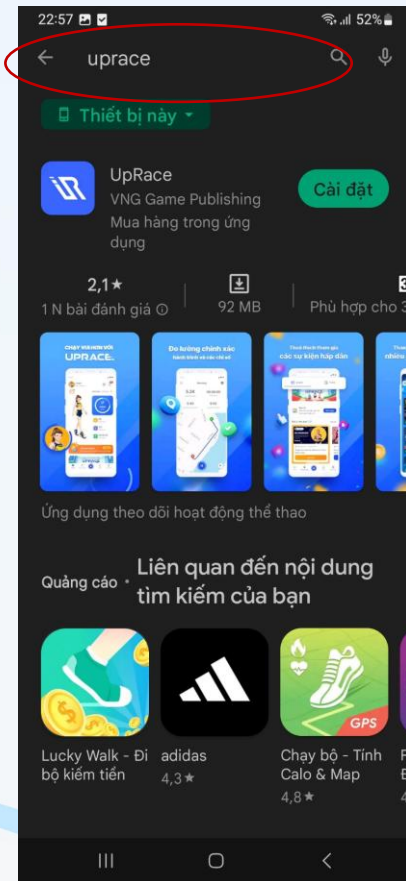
22:57 52%

uprace

Thiết bị này

UpRace
VNG Game Publishing
Mua hàng trong ứng dụng

Cài đặt

2,1★
1 N bài đánh giá

92 MB

Phù hợp cho 3

CHẠY VUI HƠN VỚI UPRACE

Đo lường chính xác

Ứng dụng theo dõi hoạt động thể thao

Quảng cáo · Liên quan đến nội dung tìm kiếm của bạn

GPS

Lucky Walk - Đi bộ kiếm tiền

adidas
4,3★

Chạy bộ - Tính Calo & Map
4,8★